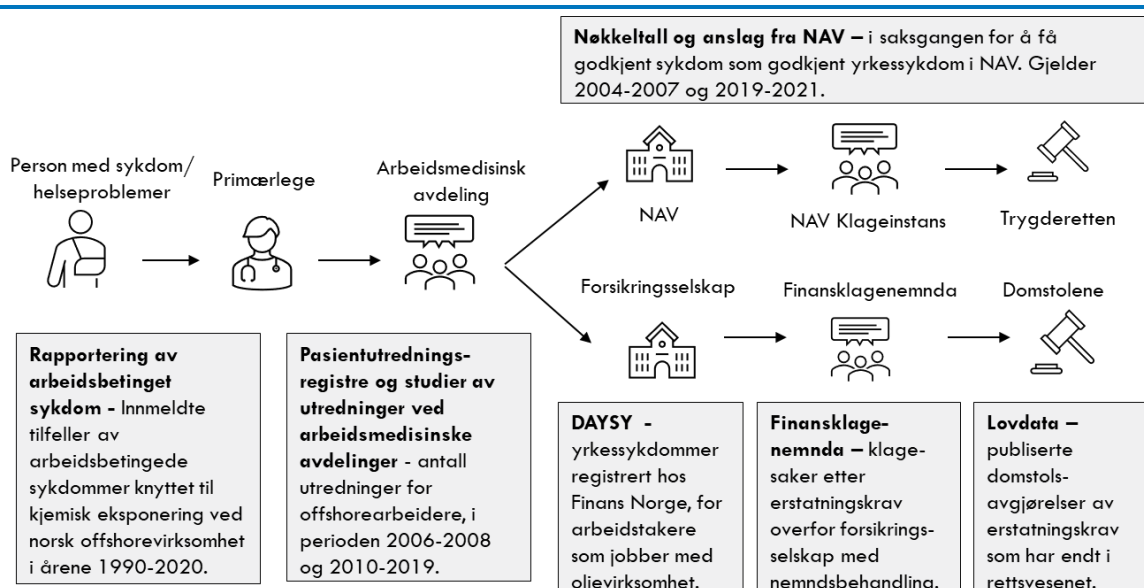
**Nøkkeltall og anslag fra NAV –** i saksgangen for å få godkjent sykdom som godkjent yrkessykdom i NAV. Gjelder 2004-2007 og 2019-2021.

Person med sykdom/ helseproblemer

Primærlege

Arbeidsmedisinsk avdeling

NAV

NAV Klageinstans

Trygderetten

Forsikringsselskap

Finansklagenemnda

Domstolene

**Rapportering av arbeidsbetinget sykdom -** Innmeldte tilfeller av arbeidsbetingede sykdommer knyttet til kjemisk eksponering ved norsk offshorevirksomhet i årene 1990-2020.

**Pasientutredningsregistre og studier av utredninger ved arbeidsmedisinske avdelinger** - antall utredninger for offshorearbeidere, i perioden 2006-2008 og 2010-2019.

**DAYSY -** yrkessykdommer registrert hos Finans Norge, for arbeidstakere som jobber med oljevirksomhet.

**Finansklagenemnda –** klagesaker etter erstatningskrav overfor forsikringsselskap med nemndsbehandling.

**Lovdata –** publiserte domstolsavgjørelser av erstatningskrav som har endt i rettsvesenet.